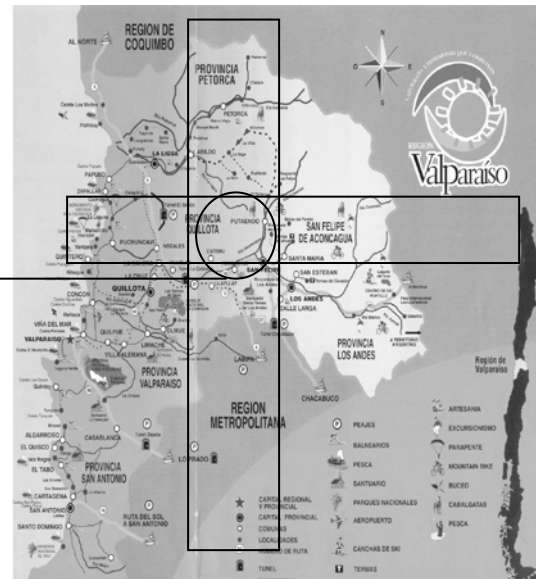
REGION DE COQUIMBO

PROVINCIA PETORCA

AL NORTE

PETORCA

CABILDO

LA LIGUA

PAPUDO

ZAPALLAR

PROVINCIA QUILLOTA

PUTAENDO

SAN FELIPE DE ACONCAGUA

PUCHUNCAVI

NOGALES

CATEMU

QUINTERO

LA CRUZ

SAN FELIPE

SANTA MARIA

SAN ESTEBAN

LOS ANDES

CALLE LARGA

QUILLOTA

CONCON

VIÑA DEL MAR

VALPARAISO

QUILPUE

LIMACHE

OLMUE

VILLA ALEMANA

LLAILLAY

PROVINCIA VALPARAISO

PROVINCIA LOS ANDES

CASABLANCA

REGION METROPOLITANA

CHACABUCO

ALGARROBO

EL QUISCO

EL TABO

PROVINCIA SAN ANTONIO

CARTAGENA

SAN ANTONIO

SANTO DOMINGO

LO PRADO

RUTA DEL SOL A SAN ANTONIO

Región de Valparaíso

Valparaíso

REGION

N

E

S

O

CAPITAL REGIONAL Y PROVINCIAL

CAPITAL PROVINCIAL

COMUNAS

LOCALIDADES

TUNEL

PEAJES

BALNEARIOS

PESCA

SANTUARIO

PARQUES NACIONALES

AEROPUERTO

CANCHAS DE SKI

TERMAS

ARTESANIA

EXCURSIONISMO

PARAPENTE

MOUNTAIN BIKE

BUCEO

CABALGATAS

PESCA